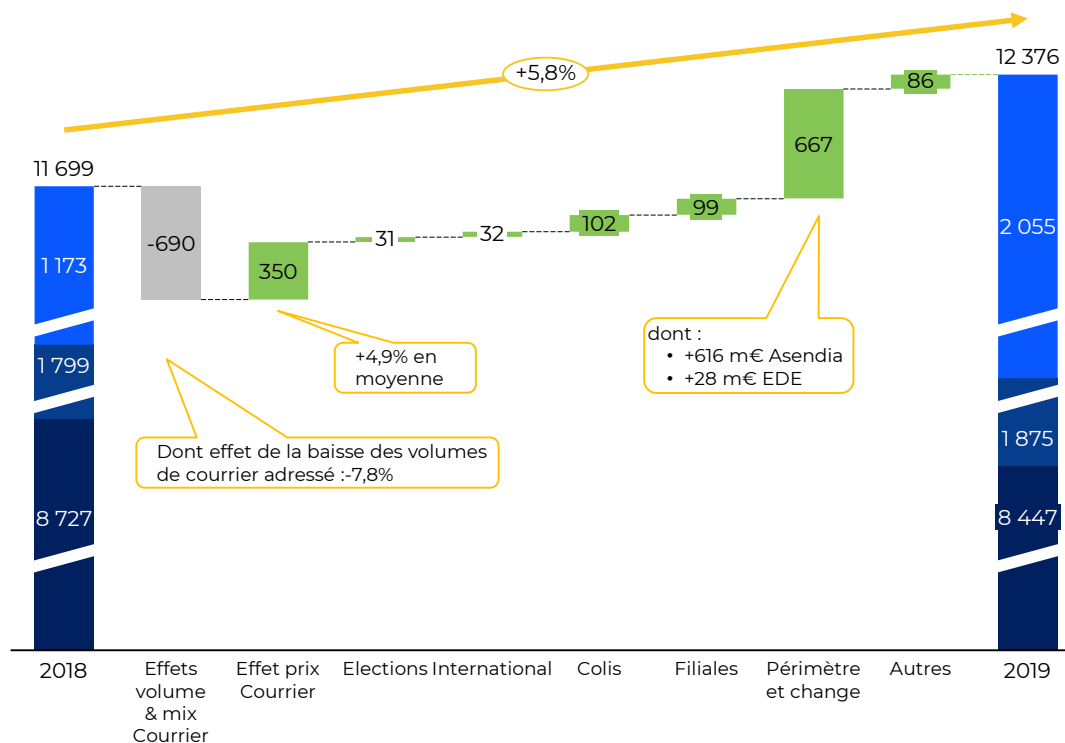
+5,8%

12 376

11 699

-690

350

31

32

102

99

667

86

1 173

1 799

8 727

2 055

1 875

8 447

+4,9% en moyenne

Dont effet de la baisse des volumes de courrier adressé :-7,8%

dont :
• +616 m€ Asendia
• +28 m€ EDE

2018

Effets volume & mix Courrier

Effet prix Courrier

Elections

International

Colis

Filiales

Périmètre et change

Autres

2019